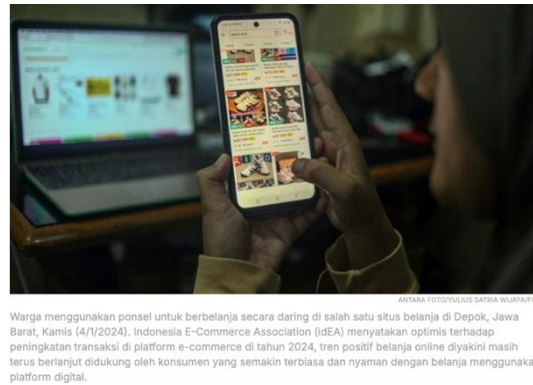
ANTARA FOTO/YULIUS SATRIA WIJAYA/F

Warga menggunakan ponsel untuk berbelanja secara daring di salah satu situs belanja di Depok, Jawa Barat, Kamis (4/1/2024). Indonesia E-Commerce Association (idEA) menyatakan optimis terhadap peningkatan transaksi di platform e-commerce di tahun 2024, tren positif belanja online diyakini masih terus berlanjut didukung oleh konsumen yang semakin terbiasa dan nyaman dengan belanja menggunaka platform digital.